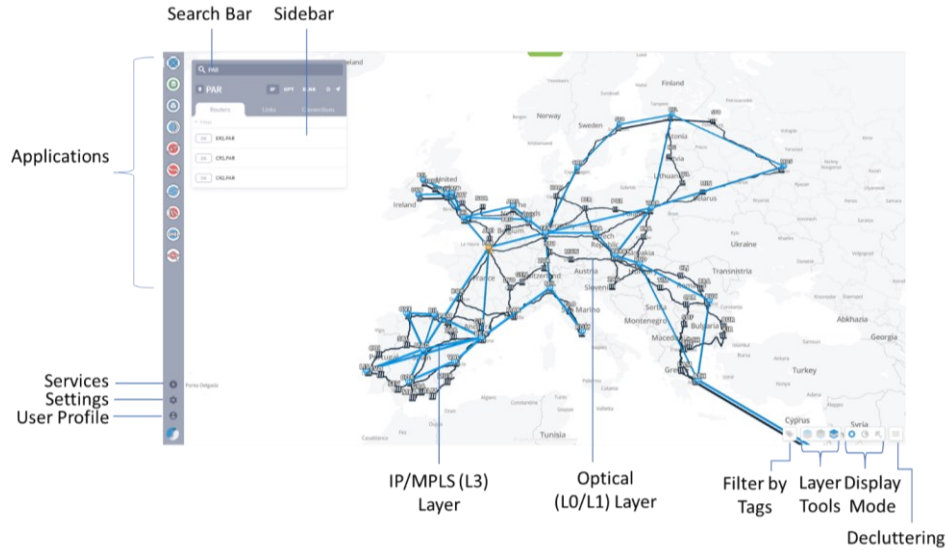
Search Bar
Sidebar

Applications

Services
Settings
User Profile

PAR
PAR
Routers
Links
Connections
ER1.PAR
CR1.PAR
CR2.PAR

Iceland
Finland
Norway
Sweden
Estonia
Latvia
Lithuania
Belarus
Ireland
United Kingdom
Netherlands
Belgium
Czech Republic
Slovakia
Ukraine
France
Switzerland
Austria
Slovenia
Transnistria
Croatia
Serbia
Montenegro
Bulgaria
Macedonia
Greece
Turkey
Georgia
Abkhazia
Cyprus
Syria
Tunisia
Algeria
Ponta Delgada
Casablanca

IP/MPLS (L3) Layer
Optical (L0/L1) Layer
Filter by Tags
Layer Tools
Display Mode
Decluttering